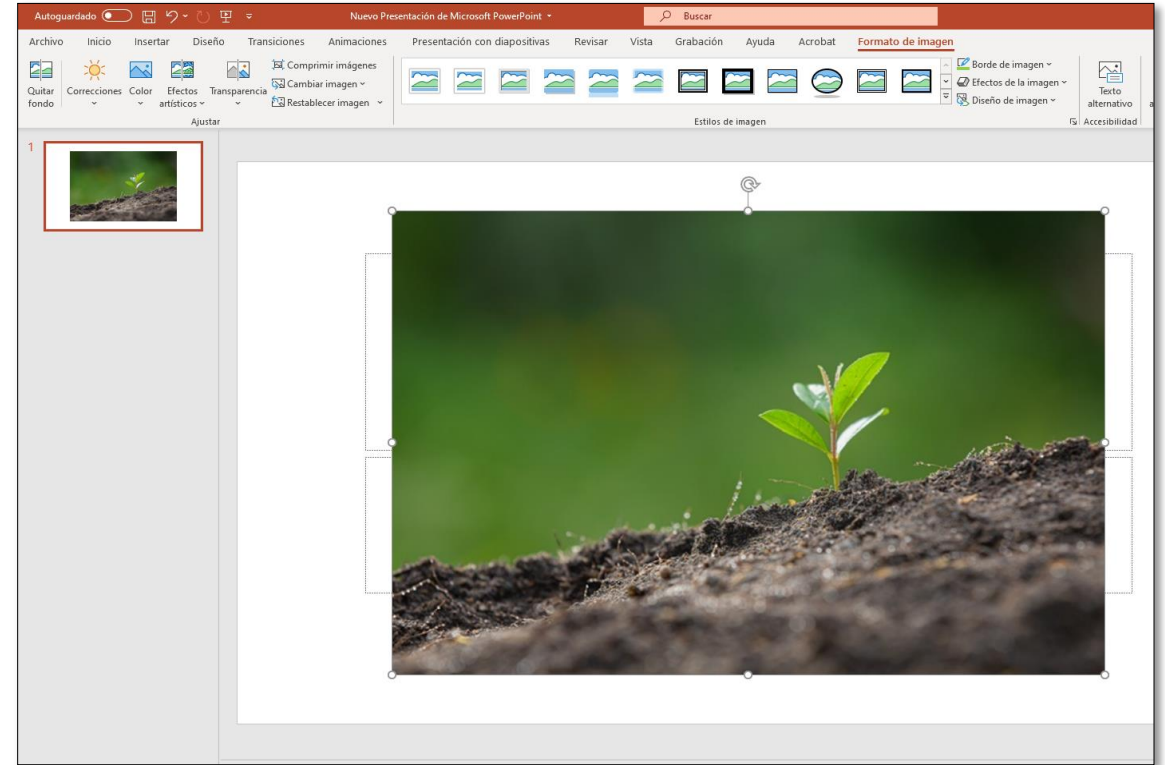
Autoguardado Nuevo Presentación de Microsoft PowerPoint Buscar

Archivo Inicio Insertar Diseño Transiciones Animaciones Presentación con diapositivas Revisar Vista Grabación Ayuda Acrobat Formato de imagen

Quitar fondo Correcciones Color Efectos artísticos Transparencia Comprimir imágenes Cambiar imagen Restablecer imagen Ajustar

Borde de imagen Efectos de la imagen Diseño de imagen Estilos de imagen

Texto alternativo Accesibilidad

1